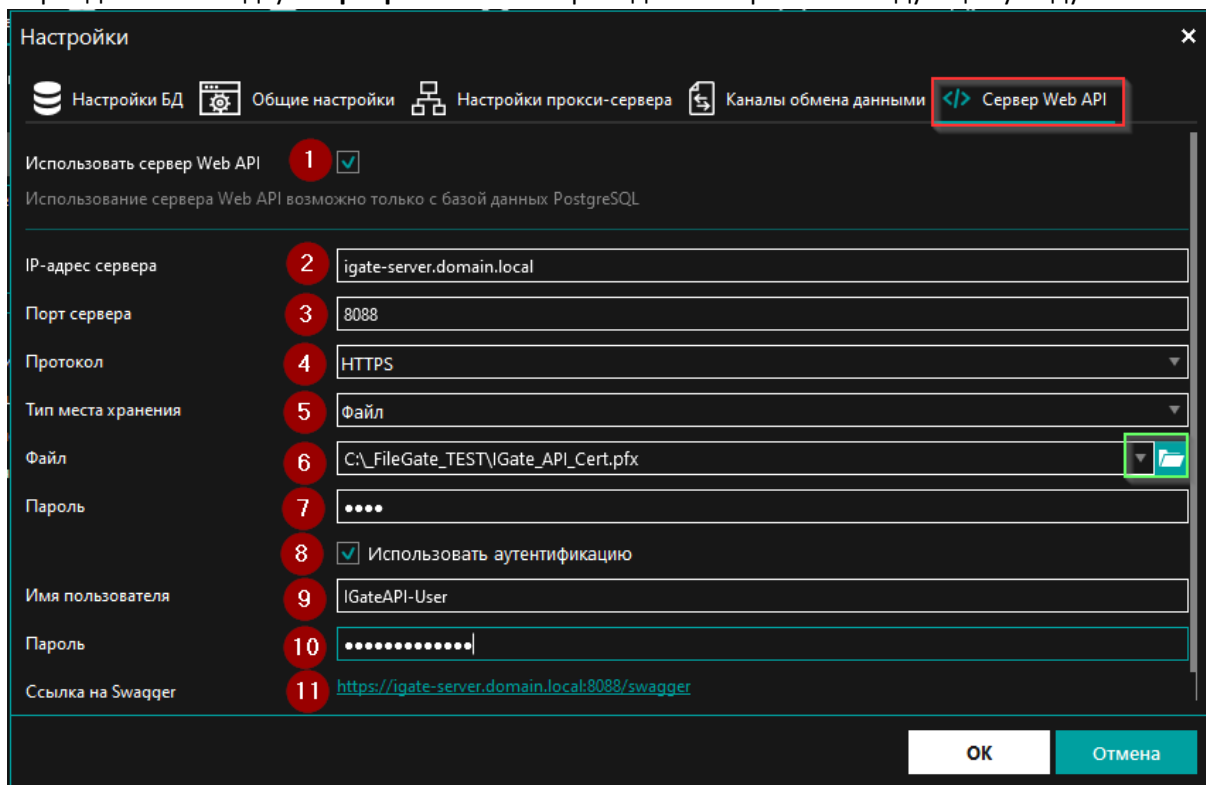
Настройки

Настройки БД
Общие настройки
Настройки прокси-сервера
Каналы обмена данными
Сервер Web API

Использовать сервер Web API 1

Использование сервера Web API возможно только с базой данных PostgreSQL

IP-адрес сервера 2 igate-server.domain.local
Порт сервера 3 8088
Протокол 4 HTTPS
Тип места хранения 5 Файл
Файл 6 C:\_FileGate_TEST\IGate_API_Cert.pfx
Пароль 7 ••••
8 Использовать аутентификацию
Имя пользователя 9 IGateAPI-User
Пароль 10 •••••••••••••
Ссылка на Swagger 11 https://igate-server.domain.local:8088/swagger

OK
Отмена